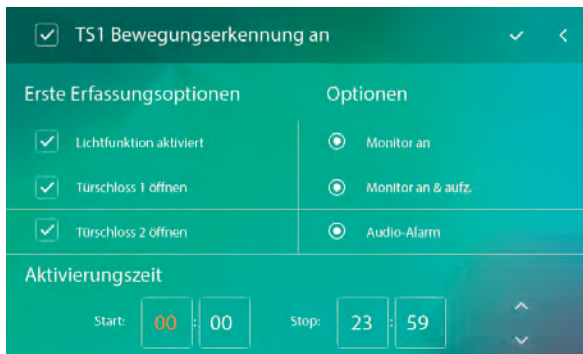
TS1 Bewegungserkennung an

Erste Erfassungsoptionen

Lichtfunktion aktiviert

Türschloss 1 öffnen

Türschloss 2 öffnen

Optionen

Monitor an

Monitor an & aufz.

Audio-Alarm

Aktivierungszeit

Start: 00 : 00

Stop: 23 : 59